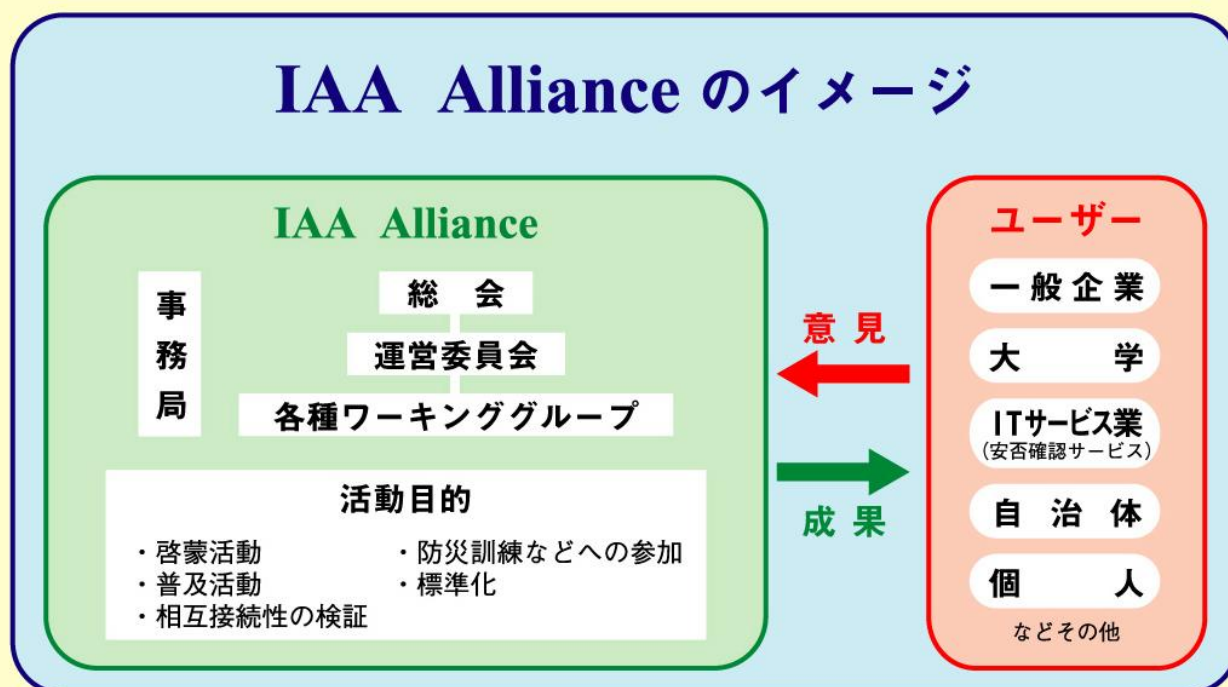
IAA Alliance のイメージ

IAA Alliance

事務局

総会

運営委員会

各種ワーキンググループ

活動目的

・啓蒙活動
・普及活動
・相互接続性の検証

・防災訓練などへの参加
・標準化

意見

成果

ユーザー

一般企業

大学

ITサービス業
（安否確認サービス）

自治体

個人

などその他